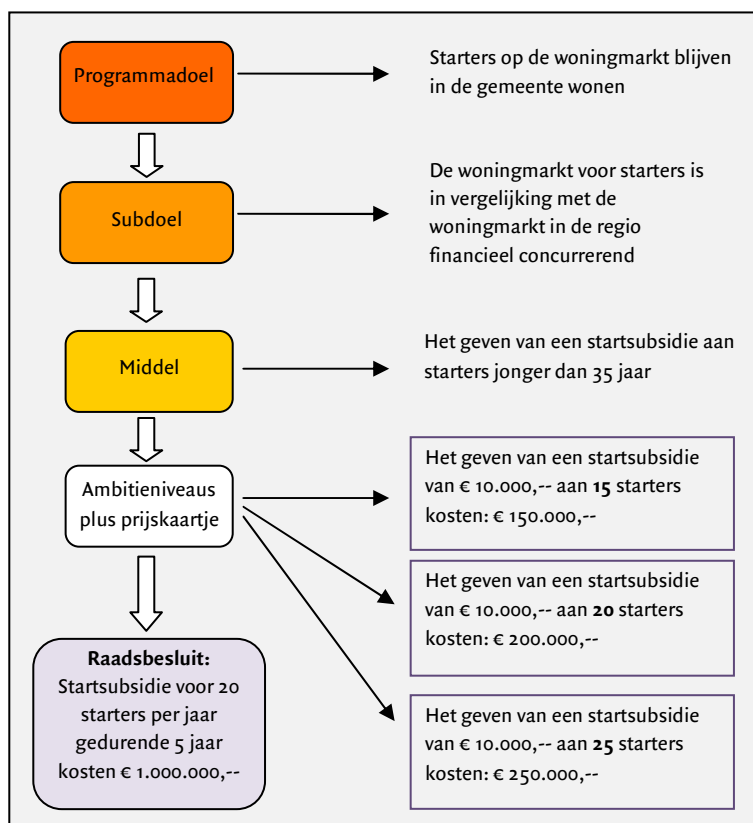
Programmadoel

Starters op de woningmarkt blijven in de gemeente wonen

Subdoel

De woningmarkt voor starters is in vergelijking met de woningmarkt in de regio financieel concurrerend

Middel

Het geven van een startsubsidie aan starters jonger dan 35 jaar

Ambitieniveaus plus prijskaartje

Het geven van een startsubsidie van € 10.000,-- aan **15** starters kosten: € 150.000,--

Het geven van een startsubsidie van € 10.000,-- aan **20** starters kosten: € 200.000,--

Het geven van een startsubsidie van € 10.000,-- aan **25** starters kosten: € 250.000,--

**Raadsbesluit:**
Startsubsidie voor 20 starters per jaar gedurende 5 jaar kosten € 1.000.000,--